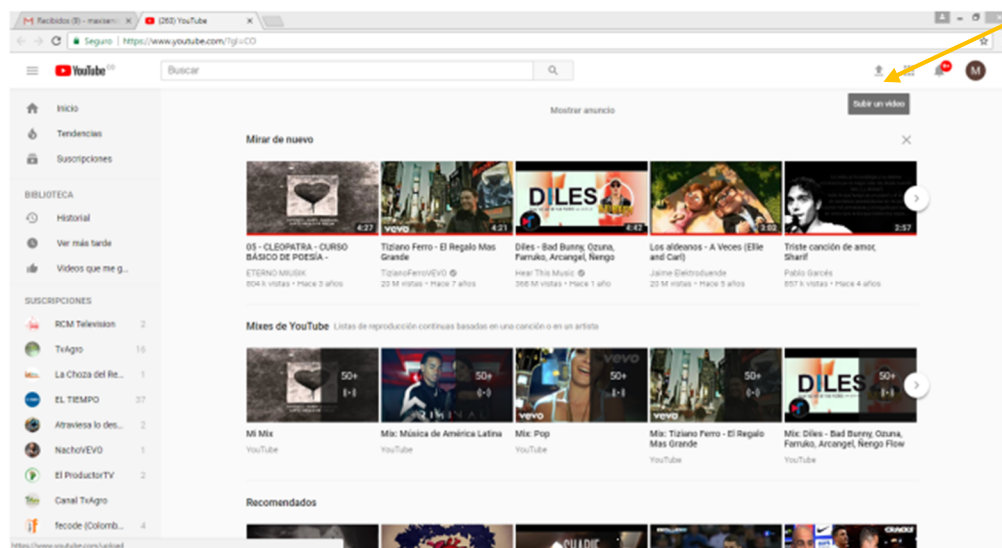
Recibidos (9) - maxisen ×
(263) YouTube ×

Seguro | https://www.youtube.com/?gl=CO

YouTube CO
Buscar

Subir un video

Inicio
Tendencias
Suscripciones

BIBLIOTECA
Historial
Ver más tarde
Videos que me g...

SUSCRIPCIONES
RCM Television 2
TxAgro 16
La Choza del Re... 1
EL TIEMPO 37
Atraviesa lo des... 2
NachoVEVO 1
El ProductorTV 2
Canal TxAgro
fecode (Colomb... 4

Mostrar anuncio

Mirar de nuevo

4:27
05 - CLEOPATRA - CURSO BÁSICO DE POESÍA -
ETERNO MIUSIK
604 k vistas • Hace 3 años

4:21
Tiziano Ferro - El Regalo Mas Grande
TizianoFerroVEVO
23 M vistas • Hace 7 años

4:42
Diles - Bad Bunny, Ozuna, Farruko, Arcangel, Ñengo
Hear This Music
366 M vistas • Hace 1 año

3:03
Los aldeanos - A Veces (Ellie and Carl)
Jaime Elektroduende
23 M vistas • Hace 5 años

2:57
Triste canción de amor, Sharif
Pablo Garcés
857 k vistas • Hace 4 años

Mixes de YouTube Listas de reproducción continuas basadas en una canción o en un artista

50+
Mi Mix
YouTube

50+
Mix: Música de América Latina
YouTube

50+
Mix: Pop
YouTube

50+
Mix: Tiziano Ferro - El Regalo Mas Grande
YouTube

50+
Mix: Diles - Bad Bunny, Ozuna, Farruko, Arcangel, Ñengo Flow
YouTube

Recomendados

https://www.youtube.com/upload